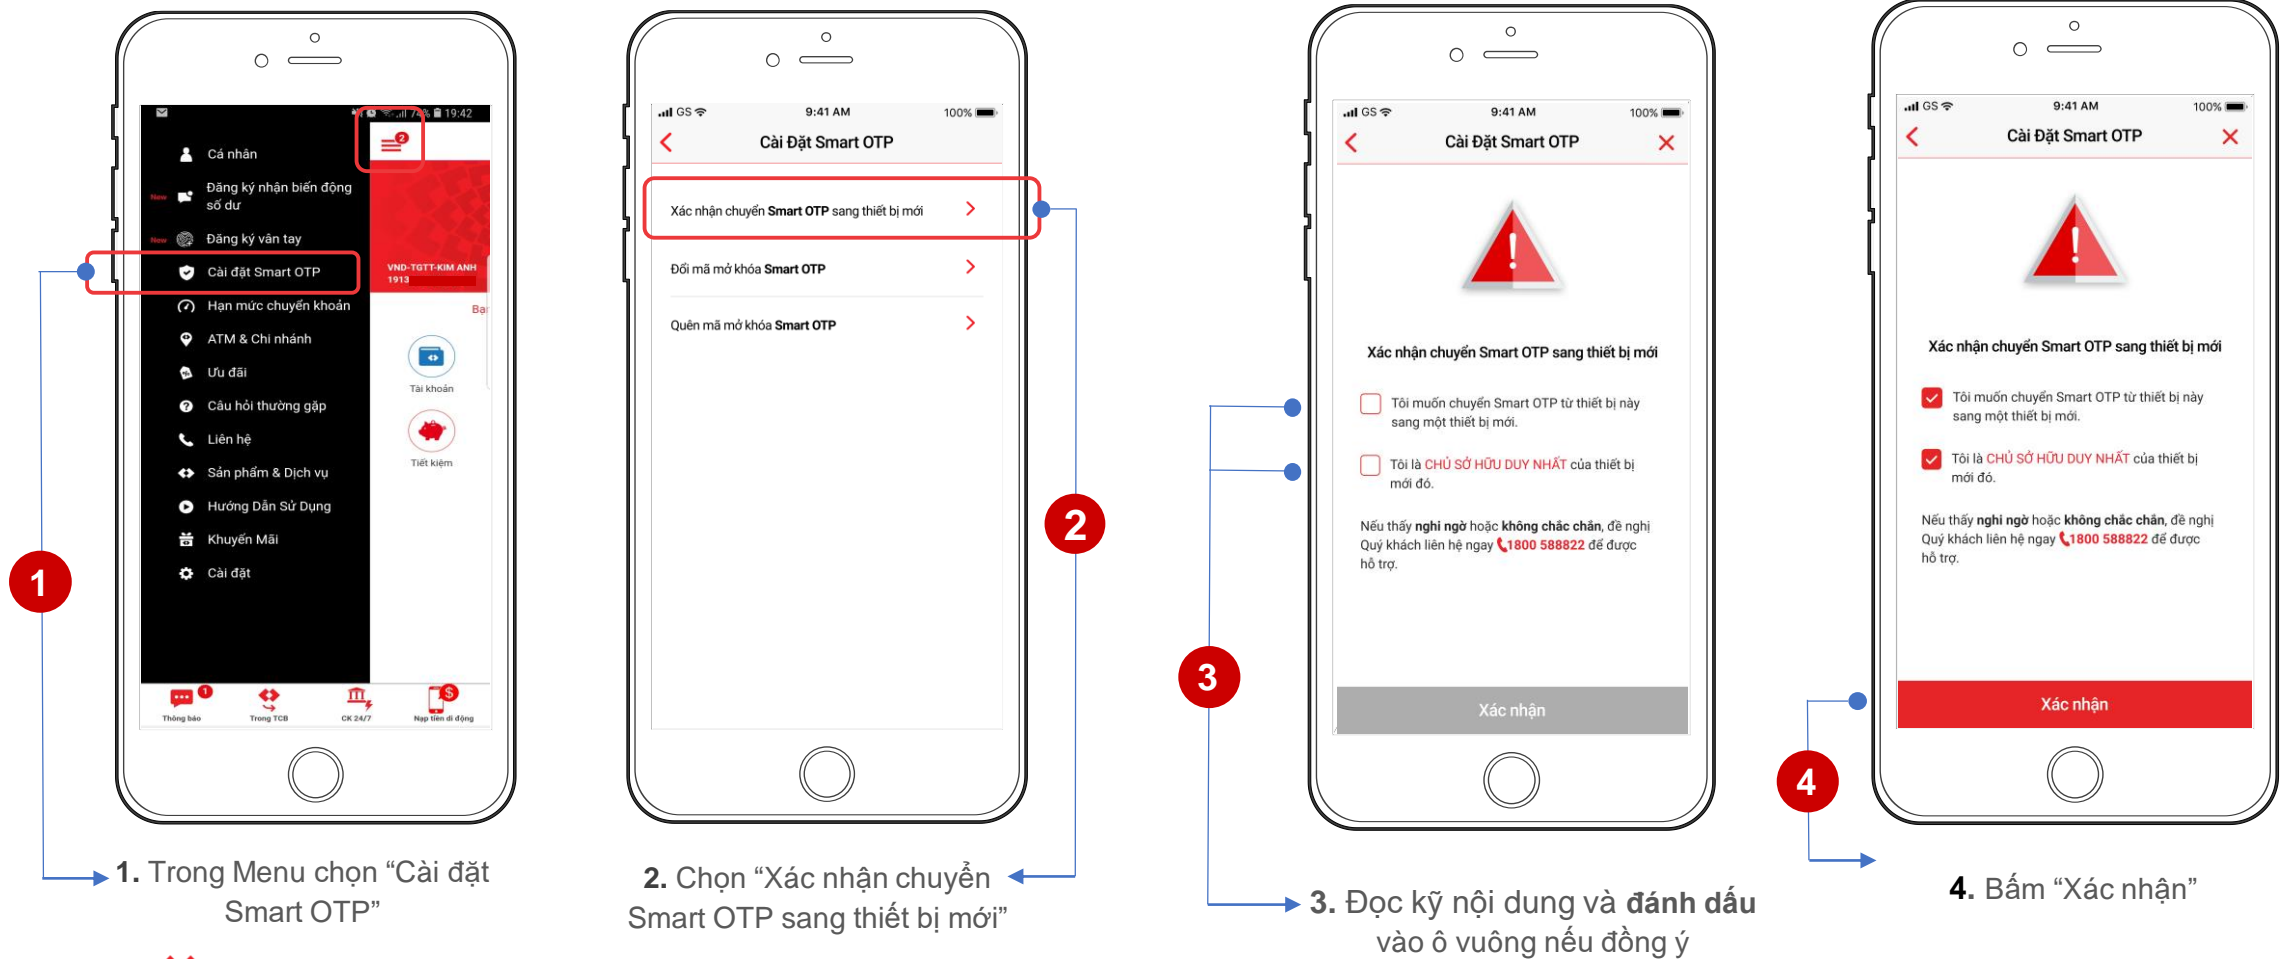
74% 19:42

2

Cá nhân

New Đăng ký nhận biến động số dư

New Đăng ký vân tay

Cài đặt Smart OTP

Hạn mức chuyển khoản

ATM & Chi nhánh

Ưu đãi

Câu hỏi thường gặp

Liên hệ

Sản phẩm & Dịch vụ

Hướng Dẫn Sử Dụng

Khuyến Mãi

Cài đặt

VND-TGTT-KIM ANH 1913

Bạ

Tài khoản

Tiết kiệm

Thông báo 1

Trong TCB

CK 24/7

Nạp tiền di động

1

1. Trong Menu chọn “Cài đặt Smart OTP”

GS 9:41 AM 100%

Cài Đặt Smart OTP

Xác nhận chuyển Smart OTP sang thiết bị mới

Đổi mã mở khóa Smart OTP

Quên mã mở khóa Smart OTP

2

2. Chọn “Xác nhận chuyển Smart OTP sang thiết bị mới”

GS 9:41 AM 100%

Cài Đặt Smart OTP

Xác nhận chuyển Smart OTP sang thiết bị mới

Tôi muốn chuyển Smart OTP từ thiết bị này sang một thiết bị mới.

Tôi là CHỦ SỞ HỮU DUY NHẤT của thiết bị mới đó.

Nếu thấy nghi ngờ hoặc không chắc chắn, đề nghị Quý khách liên hệ ngay 1800 588822 để được hỗ trợ.

Xác nhận

3

3. Đọc kỹ nội dung và đánh dấu vào ô vuông nếu đồng ý

GS 9:41 AM 100%

Cài Đặt Smart OTP

Xác nhận chuyển Smart OTP sang thiết bị mới

Tôi muốn chuyển Smart OTP từ thiết bị này sang một thiết bị mới.

Tôi là CHỦ SỞ HỮU DUY NHẤT của thiết bị mới đó.

Nếu thấy nghi ngờ hoặc không chắc chắn, đề nghị Quý khách liên hệ ngay 1800 588822 để được hỗ trợ.

Xác nhận

4

4. Bấm “Xác nhận”